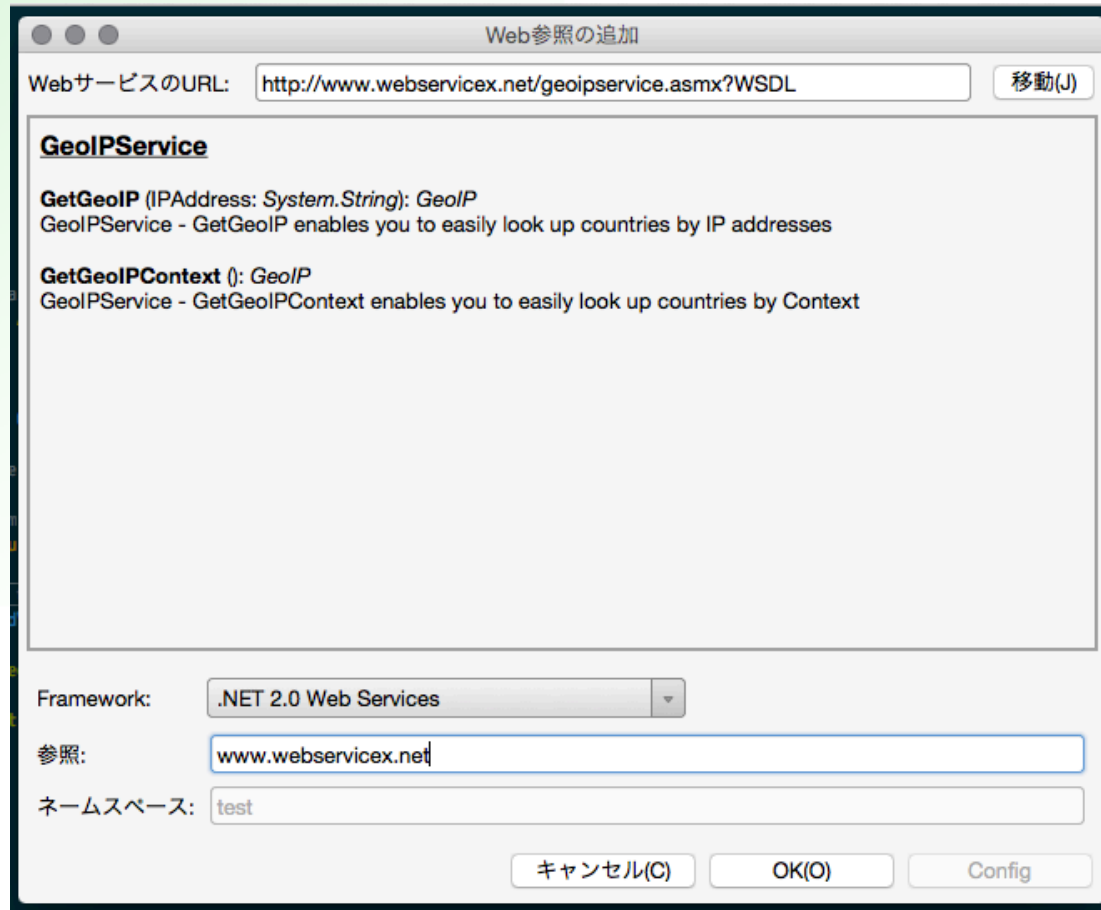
Web参照の追加

Webサービスの URL: http://www.webservicex.net/geoipservice.asmx?WSDL 移動(J)

GeoIPService

**GetGeoIP** (IPAddress: *System.String*): *GeoIP*
GeoIPService - GetGeoIP enables you to easily look up countries by IP addresses

**GetGeoIPContext** (): *GeoIP*
GeoIPService - GetGeoIPContext enables you to easily look up countries by Context

Framework: .NET 2.0 Web Services

参照: www.webservicex.net

ネームスペース: test

キャンセル(C) OK(O) Config